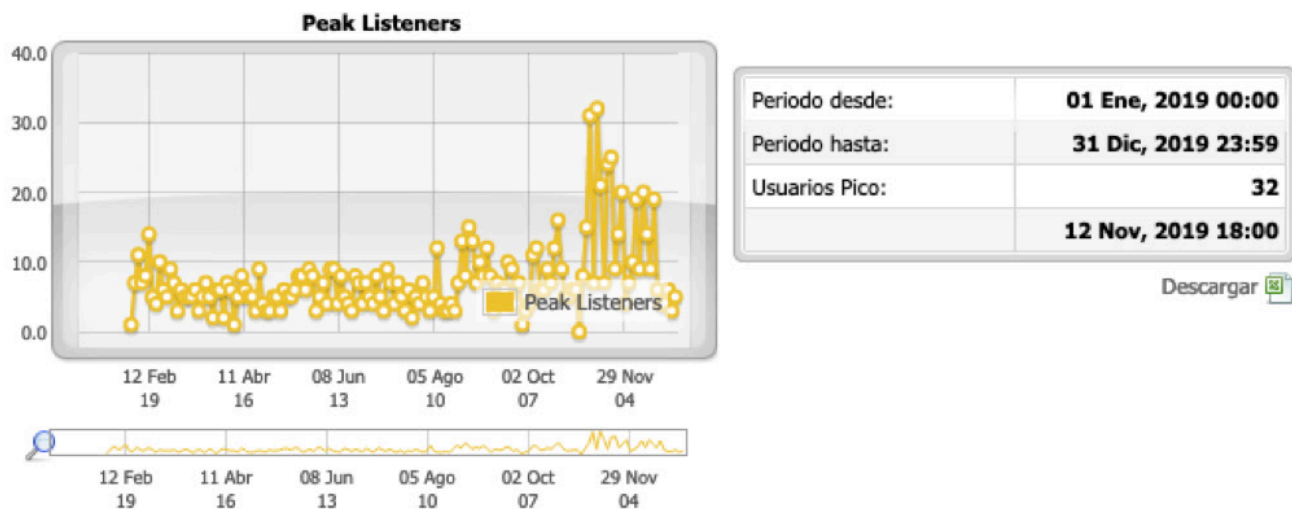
Peak Listeners

40.0
30.0
20.0
10.0
0.0

Peak Listeners

12 Feb 19
11 Abr 16
08 Jun 13
05 Ago 10
02 Oct 07
29 Nov 04

12 Feb 19
11 Abr 16
08 Jun 13
05 Ago 10
02 Oct 07
29 Nov 04

| Periodo desde: | 01 Ene, 2019 00:00 |
|---|---|
| Periodo hasta: | 31 Dic, 2019 23:59 |
| Usuarios Pico: | 32 |
| | 12 Nov, 2019 18:00 |

Descargar